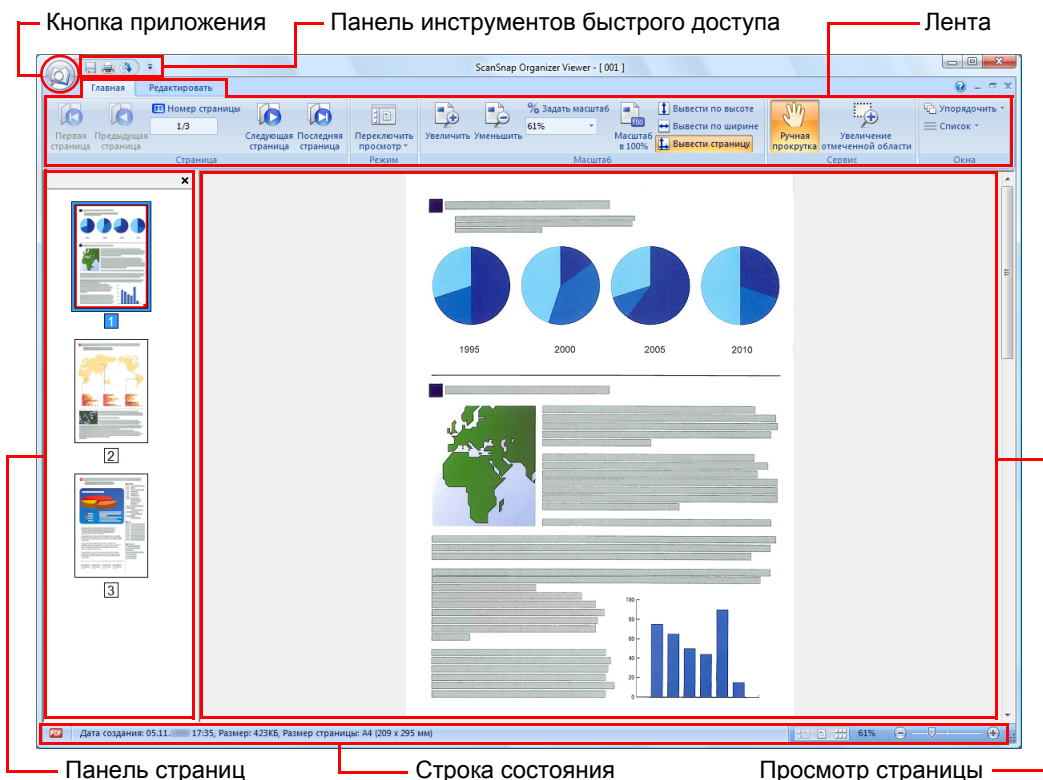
Кнопка приложения
Панель инструментов быстрого доступа
Лента

ScanSnap Organizer Viewer - [ 001 ]

Главная
Редактировать

Первая страница
Предыдущая страница
Номер страницы
1/3
Следующая страница
Последняя страница
Страница
Переключить просмотр
Режим
Увеличить
Уменьшить
Задать масштаб
61%
Масштаб в 100%
Вывести по высоте
Вывести по ширине
Вывести страницу
Масштаб
Ручная прокрутка
Увеличение отмеченной области
Сервис
Упорядочить
Список
Окна

1
2
3

1995
2000
2005
2010

100
80
60
40
20
0

Дата создания: 05.11.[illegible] 17:35, Размер: 423КБ, Размер страницы: A4 (209 x 295 мм)
61%

Панель страниц
Строка состояния
Просмотр страницы